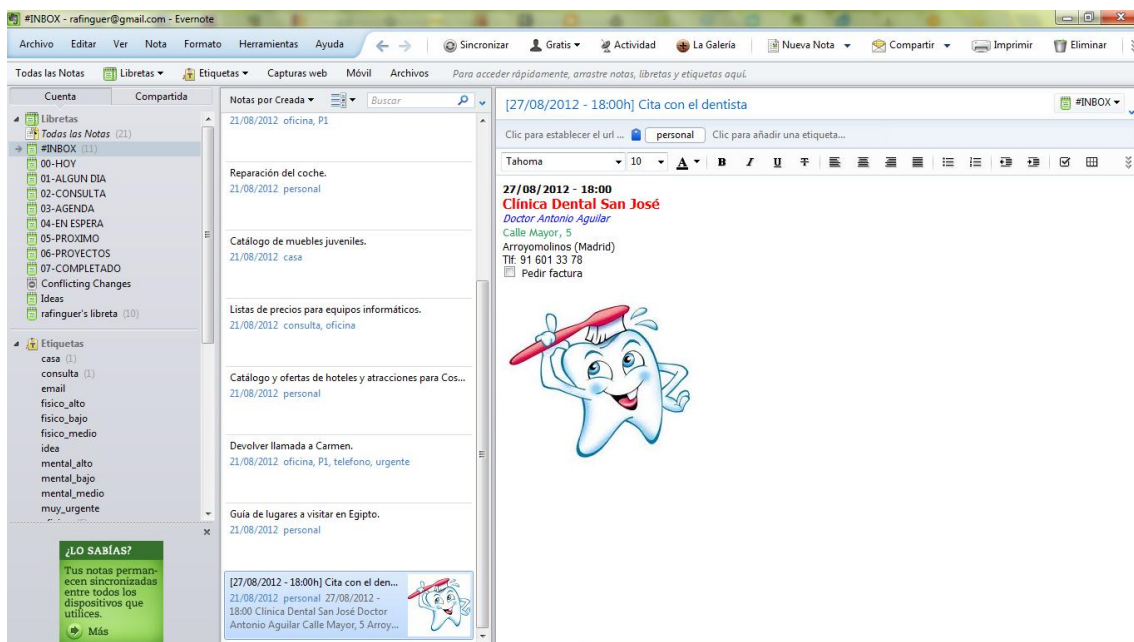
#INBOX - rafinguer@gmail.com - Evernote

Archivo Editar Ver Nota Formato Herramientas Ayuda Sincronizar Gratis ▾ Actividad La Galería Nueva Nota ▾ Compartir ▾ Imprimir Eliminar

Todas las Notas Libretas ▾ Etiquetas ▾ Capturas web Móvil Archivos Para acceder rápidamente, arrastre notas, libretas y etiquetas aquí.

Cuenta Compartida

Libretas
Todas las Notas (21)
#INBOX (11)
00-HOY
01-ALGUN DIA
02-CONSULTA
03-AGENDA
04-EN ESPERA
05-PROXIMO
06-PROYECTOS
07-COMPLETADO
Conflicting Changes
Ideas
rafinguer's libreta (10)

Etiquetas
casa (1)
consulta (1)
email
fisico_alto
fisico_bajo
fisico_medio
idea
mental_alto
mental_bajo
mental_medio
muy_urgente

¿LO SABÍAS?
Tus notas permanecen sincronizadas entre todos los dispositivos que utilices.
Más

Notas por Creada ▾ Buscar

21/08/2012 oficina, P1

Reparación del coche.
21/08/2012 personal

Catálogo de muebles juveniles.
21/08/2012 casa

Listas de precios para equipos informáticos.
21/08/2012 consulta, oficina

Catálogo y ofertas de hoteles y atracciones para Cos...
21/08/2012 personal

Devolver llamada a Carmen.
21/08/2012 oficina, P1, telefono, urgente

Guía de lugares a visitar en Egipto.
21/08/2012 personal

[27/08/2012 - 18:00h] Cita con el den...
21/08/2012 personal 27/08/2012 - 18:00 Clínica Dental San José Doctor Antonio Aguilar Calle Mayor, 5 Arroy...

[27/08/2012 - 18:00h] Cita con el dentista

#INBOX ▾

Clic para establecer el url ... personal Clic para añadir una etiqueta...

Tahoma 10

27/08/2012 - 18:00
Clínica Dental San José
Doctor Antonio Aguilar
Calle Mayor, 5
Arroyomolinos (Madrid)
Tlf: 91 601 33 78
Pedir factura